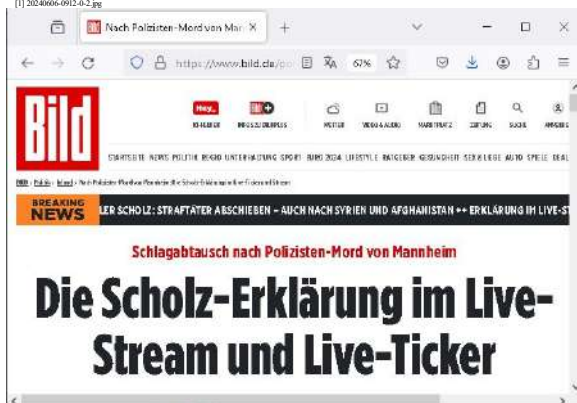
[1] 20240606-0912-0-2.jpg

Nach Polizisten-Mord von Man ×

https://www.bild.de/po

67%

Bild

Hey_ KI-BERATER

BILD+ BILD.DE ANGEBOTE

WETTER

VIDEO & AUDIO

MARKTPLATZ

ZEITUNG

SUCHE

ANMELDEN

STARTSEITE NEWS POLITIK REGIO UNTERHALTUNG SPORT EURO 2024 LIFESTYLE RATGEBER GESUNDHEIT SEX & LIEBE AUTO SPIELE DEAL

BILD › Politik › Inland › Nach Polizisten-Mord von Mannheim: Die Scholz-Erklärung im Live-Stream und Live-Ticker

BREAKING NEWS

LER SCHOLZ: STRAFTÄTER ABSCHIEBEN – AUCH NACH SYRIEN UND AFGHANISTAN ++ ERKLÄRUNG IM LIVE-ST

Schlagabtausch nach Polizisten-Mord von Mannheim

Die Scholz-Erklärung im Live-Stream und Live-Ticker